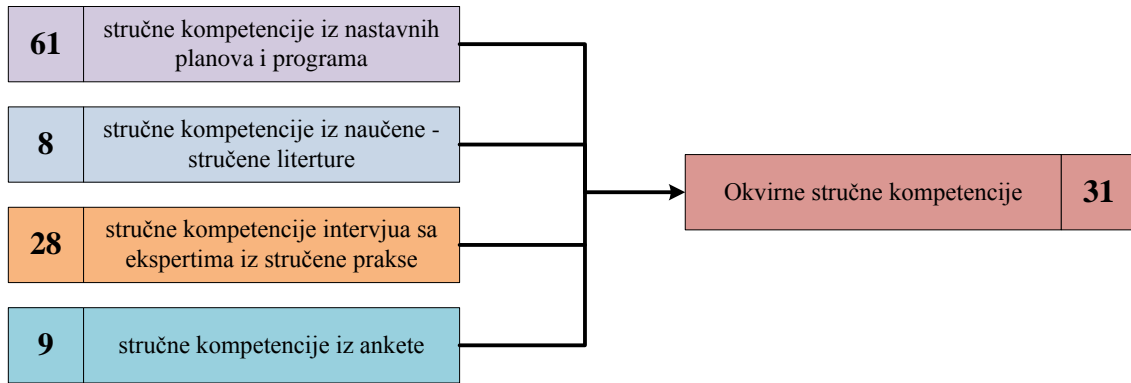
61 stručne kompetencije iz nastavnih planova i programa

8 stručne kompetencije iz naučene - stručene literture

28 stručne kompetencije intervjua sa ekspertima iz stručene prakse

9 stručne kompetencije iz ankete

Okvirne stručne kompetencije 31